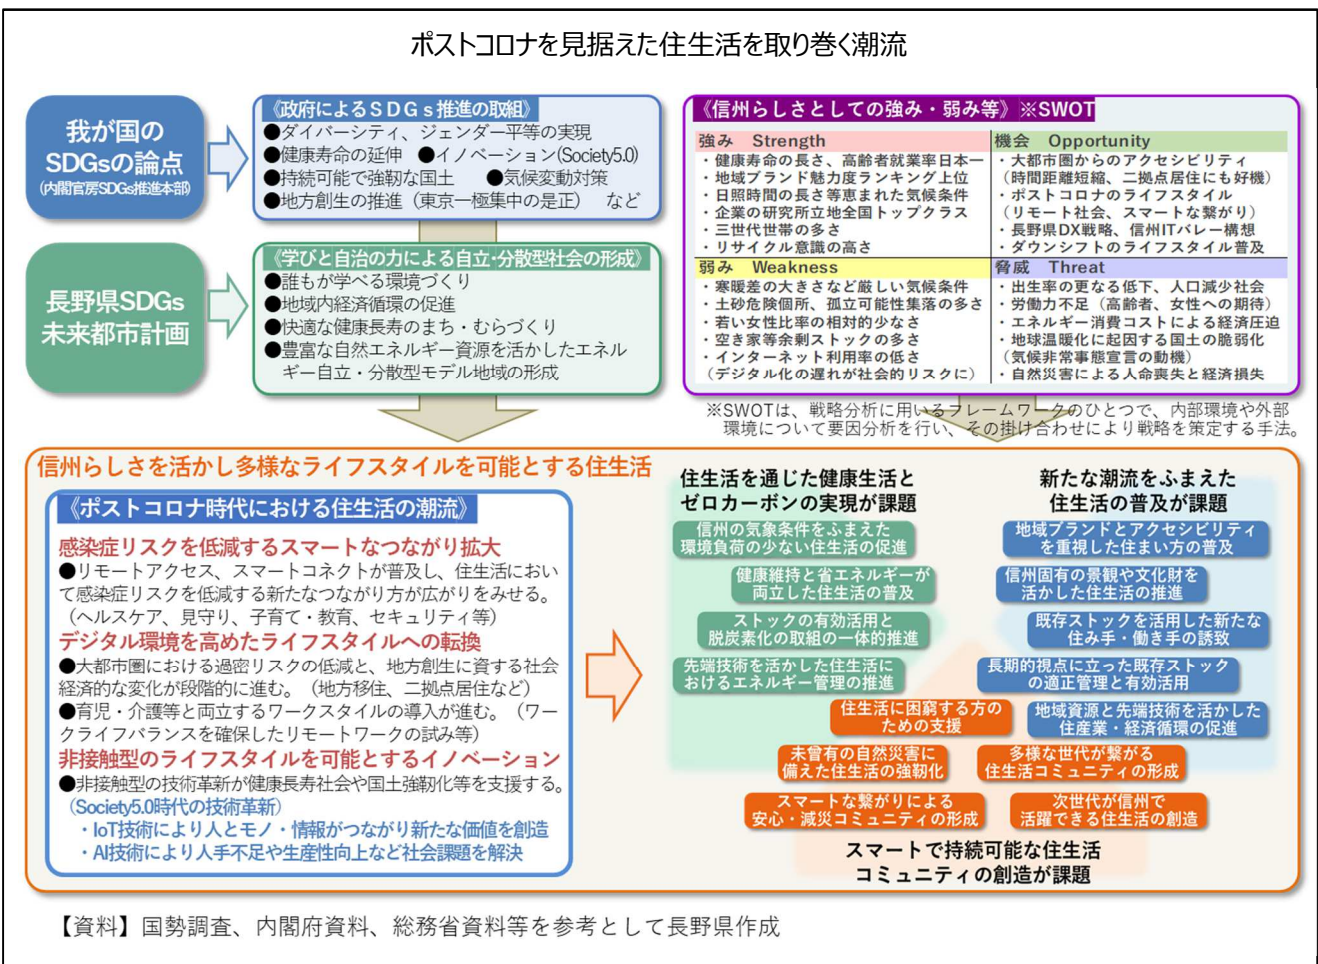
ポストコロナを見据えた住生活を取り巻く潮流

我が国のSDGsの論点
(内閣官房SDGs推進本部)

《政府によるSDGs推進の取組》
●ダイバーシティ、ジェンダー平等の実現
●健康寿命の延伸 ●イノベーション(Society5.0)
●持続可能で強靭な国土 ●気候変動対策
●地方創生の推進(東京一極集中の是正) など

長野県SDGs未来都市計画

《学びと自治の力による自立・分散型社会の形成》
●誰もが学べる環境づくり
●地域内経済循環の促進
●快適な健康長寿のまち・むらづくり
●豊富な自然エネルギー資源を活かしたエネルギー自立・分散型モデル地域の形成

《信州らしさとしての強み・弱み等》※SWOT

| 強み Strength | 機会 Opportunity |
|---|---|
| ・健康寿命の長さ、高齢者就業率日本一<br>・地域ブランド魅力度ランキング上位<br>・日照時間の長さ等恵まれた気候条件<br>・企業の研究所立地全国トップクラス<br>・三世代世帯の多さ<br>・リサイクル意識の高さ | ・大都市圏からのアクセシビリティ(時間距離短縮、二拠点居住にも好機)<br>・ポストコロナのライフスタイル(リモート社会、スマートな繋がり)<br>・長野県DX戦略、信州ITバレー構想<br>・ダウンシフトのライフスタイル普及 |
| 弱み Weakness | 脅威 Threat |
| ・寒暖差の大きさなど厳しい気候条件<br>・土砂危険個所、孤立可能性集落の多さ<br>・若い女性比率の相対的少なさ<br>・空き家等余剰ストックの多さ<br>・インターネット利用率の低さ(デジタル化の遅れが社会的リスクに) | ・出生率の更なる低下、人口減少社会<br>・労働力不足(高齢者、女性への期待)<br>・エネルギー消費コストによる経済圧迫<br>・地球温暖化に起因する国土の脆弱化(気候非常事態宣言の動機)<br>・自然災害による人命喪失と経済損失 |

※SWOTは、戦略分析に用いるフレームワークのひとつで、内部環境や外部環境について要因分析を行い、その掛け合わせにより戦略を策定する手法。

信州らしさを活かし多様なライフスタイルを可能とする住生活

《ポストコロナ時代における住生活の潮流》
感染症リスクを低減するスマートなつながり拡大
●リモートアクセス、スマートコネクトが普及し、住生活において感染症リスクを低減する新たなつながり方が広がりをみせる。(ヘルスケア、見守り、子育て・教育、セキュリティ等)
デジタル環境を高めたライフスタイルへの転換
●大都市圏における過密リスクの低減と、地方創生に資する社会経済的な変化が段階的に進む。(地方移住、二拠点居住など)
●育児・介護等と両立するワークスタイルの導入が進む。(ワークライフバランスを確保したリモートワークの試み等)
非接触型のライフスタイルを可能とするイノベーション
●非接触型の技術革新が健康長寿社会や国土強靭化等を支援する。
(Society5.0時代の技術革新)
・IoT技術により人とモノ・情報がつながり新たな価値を創造
・AI技術により人手不足や生産性向上など社会課題を解決

住生活を通じた健康生活とゼロカーボンの実現が課題
信州の気象条件をふまえた環境負荷の少ない住生活の促進
健康維持と省エネルギーが両立した住生活の普及
ストックの有効活用と脱炭素化の取組の一体的推進
先端技術を活かした住生活におけるエネルギー管理の推進

新たな潮流をふまえた住生活の普及が課題
地域ブランドとアクセシビリティを重視した住まい方の普及
信州固有の景観や文化財を活かした住生活の推進
既存ストックを活用した新たな住み手・働き手の誘致
長期的視点に立った既存ストックの適正管理と有効活用

住生活に困窮する方のための支援
地域資源と先端技術を活かした住産業・経済循環の促進
未曾有の自然災害に備えた住生活の強靭化
多様な世代が繋がる住生活コミュニティの形成
スマートな繋がりによる安心・減災コミュニティの形成
次世代が信州で活躍できる住生活の創造
スマートで持続可能な住生活コミュニティの創造が課題

【資料】国勢調査、内閣府資料、総務省資料等を参考として長野県作成